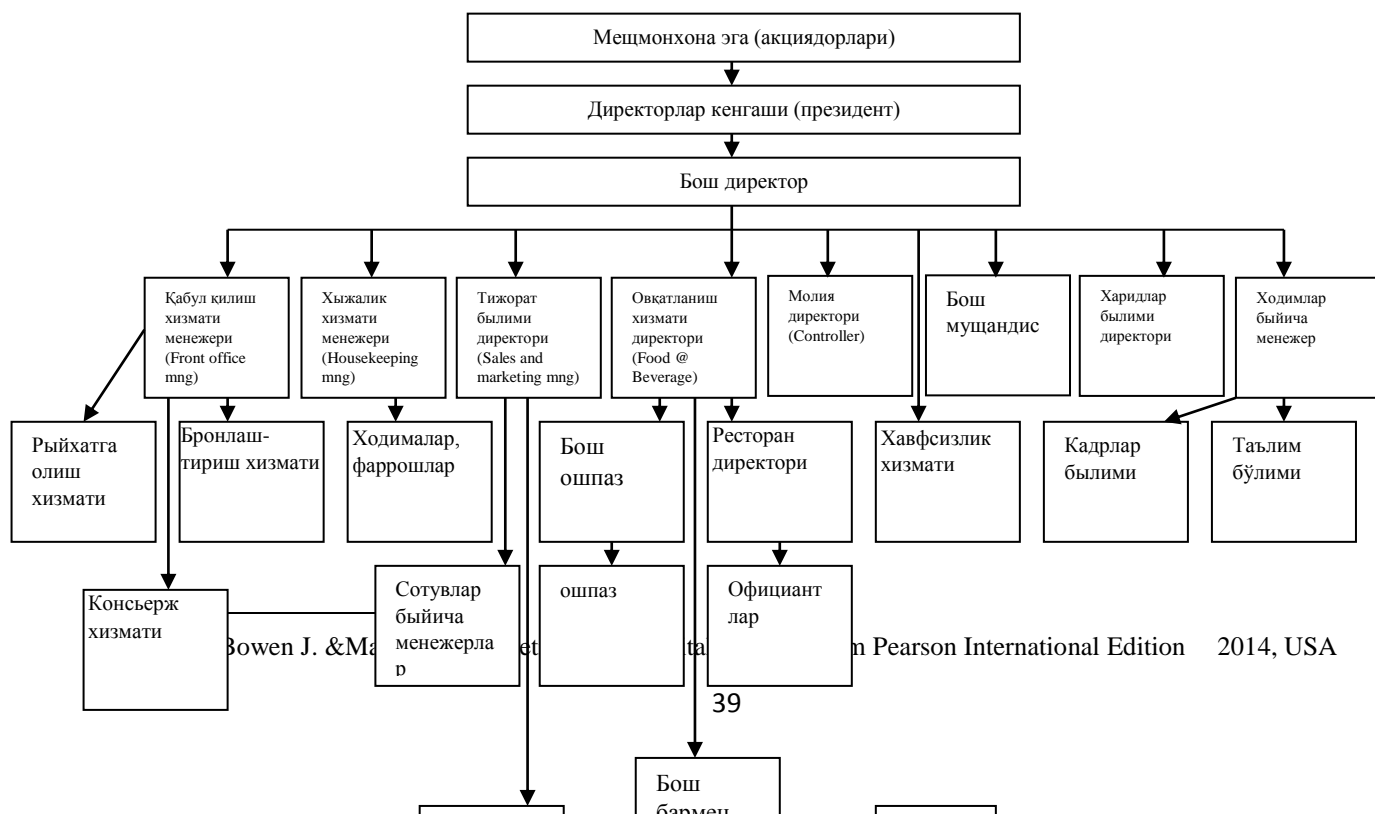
Мещмонхона эга (акциядорлари)

Директорлар кенгаши (президент)

Бош директор

Қабул қилиш хизмати менежери (Front office mng)

Хыжалик хизмати менежери (Housekeeping mng)

Тижорат былими директори (Sales and marketing mng)

Овкатланиш хизмати директори (Food @ Beverage)

Молия директори (Controller)

Бош мущандис

Харидлар былими директори

Ходимлар быйича менежер

Рыйхатга олиш хизмати

Бронлаштириш хизмати

Ходималар, фаррошлар

Бош ошпаз

Ресторан директори

Хавфсизлик хизмати

Кадрлар былими

Таълим бўлими

Консьерж хизмати

Сотувлар быйича менежерлар

ошпаз

Официантлар

Bowen J. &Ma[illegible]et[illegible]ta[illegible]m Pearson International Edition 2014, USA

39

Бош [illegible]